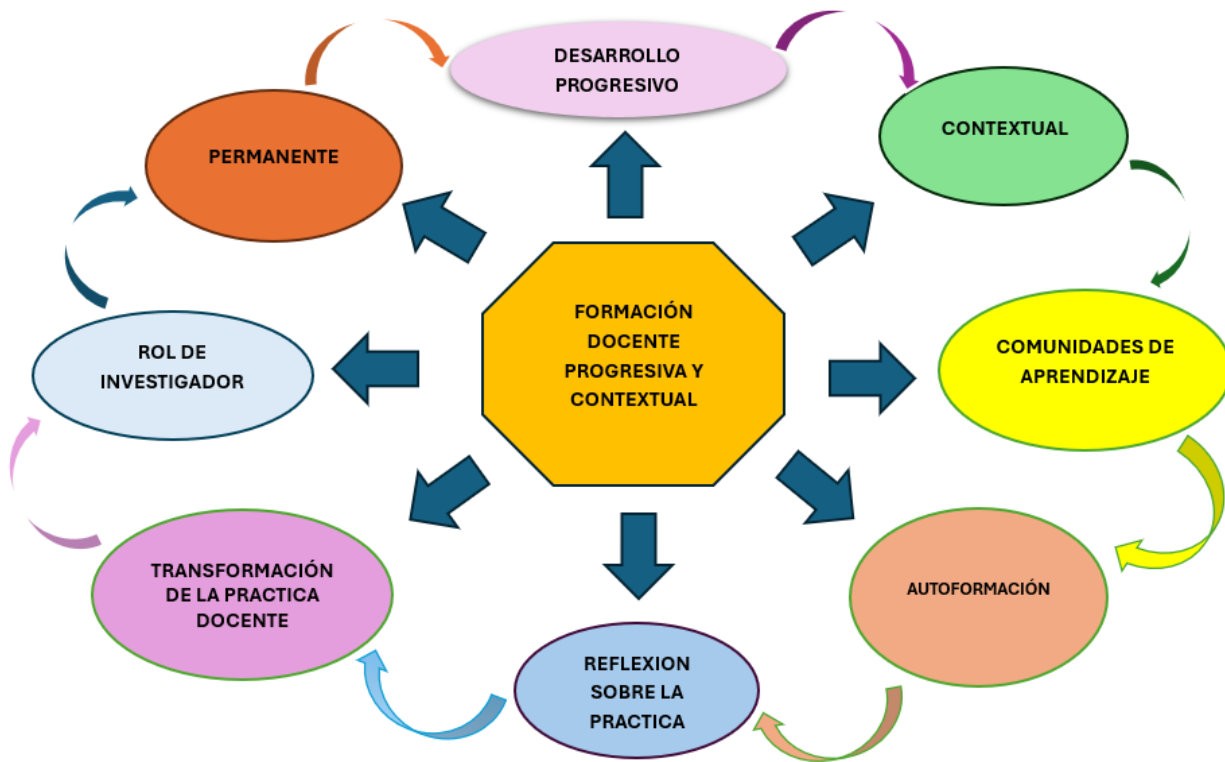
DESARROLLO PROGRESIVO

PERMANENTE

CONTEXTUAL

FORMACIÓN DOCENTE PROGRESIVA Y CONTEXTUAL

ROL DE INVESTIGADOR

COMUNIDADES DE APRENDIZAJE

TRANSFORMACIÓN DE LA PRACTICA DOCENTE

AUTOFORMACIÓN

REFLEXION SOBRE LA PRACTICA